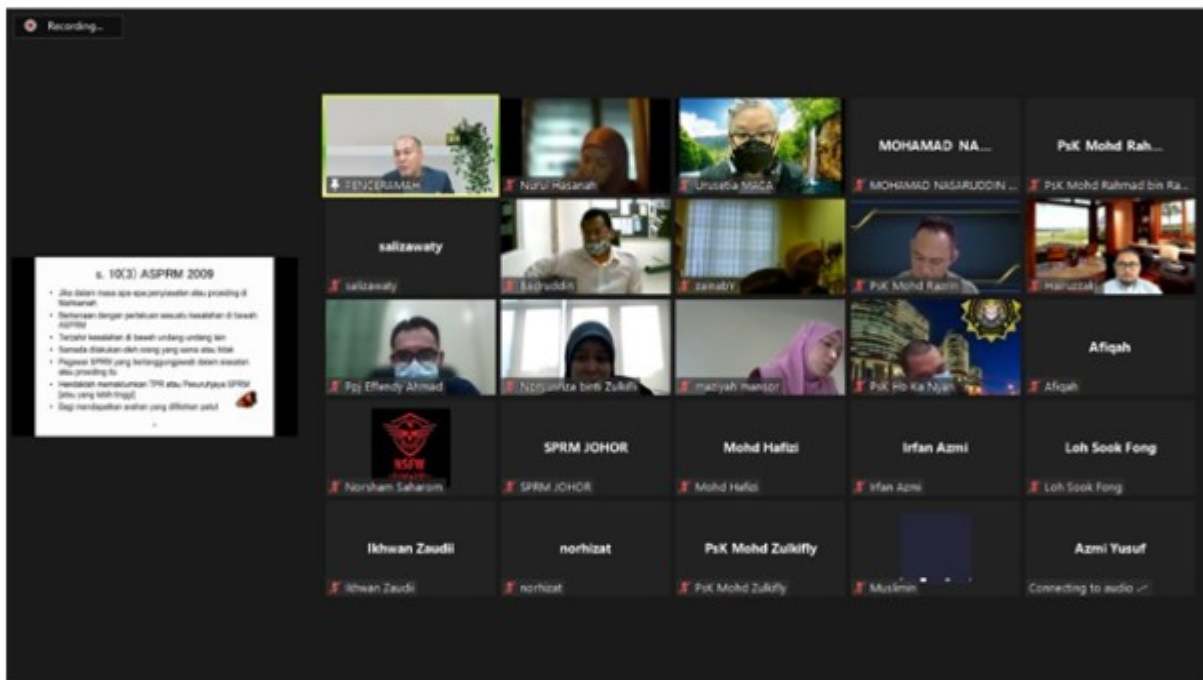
Recording...

s. 10(3) ASPRM 2009

- Jika dalam masa apa-apa penyiasatan atau prosiding di Mahkamah
- Berkenaan dengan perlakuan sesuatu kesalahan di bawah ASPRM
- Tertuduh kesalahan di bawah undang-undang lain
- Samada dilakukan oleh orang yang sama atau tidak
- Pegawai SPRM yang bertanggungjawab dalam siasatan atau prosiding itu
- Hendaklah memaklumkan TPR atau Pesuruhjaya SPRM (atau yang lebih tinggi)
- Bagi mendapatkan arahan yang difikirkan patut

PENCERAMAH
Nurul Hasanah
Urusetia MACA
MOHAMAD NA...
MOHAMAD NASARUDDIN ...
PsK Mohd Rah...
PsK Mohd Rahmad bin Ra...
salizawaty
salizawaty
Badruddin
zainabY
PsK Mohd Razrin
Hairuzzak
Ppj Effendy Ahmad
Norsuhaiza binti Zulkifli
mariyah mansor
PsK Ho Ka Nyan
Afiqah
Afiqah
NSFW
Norsham Saharom
SPRM JOHOR
SPRM JOHOR
Mohd Hafizi
Mohd Hafizi
Irfan Azmi
Irfan Azmi
Loh Sook Fong
Loh Sook Fong
Ikhwan Zaudii
Ikhwan Zaudii
norhizat
norhizat
PsK Mohd Zulkifly
PsK Mohd Zulkifly
Muslimin
Azmi Yusuf
Connecting to audio